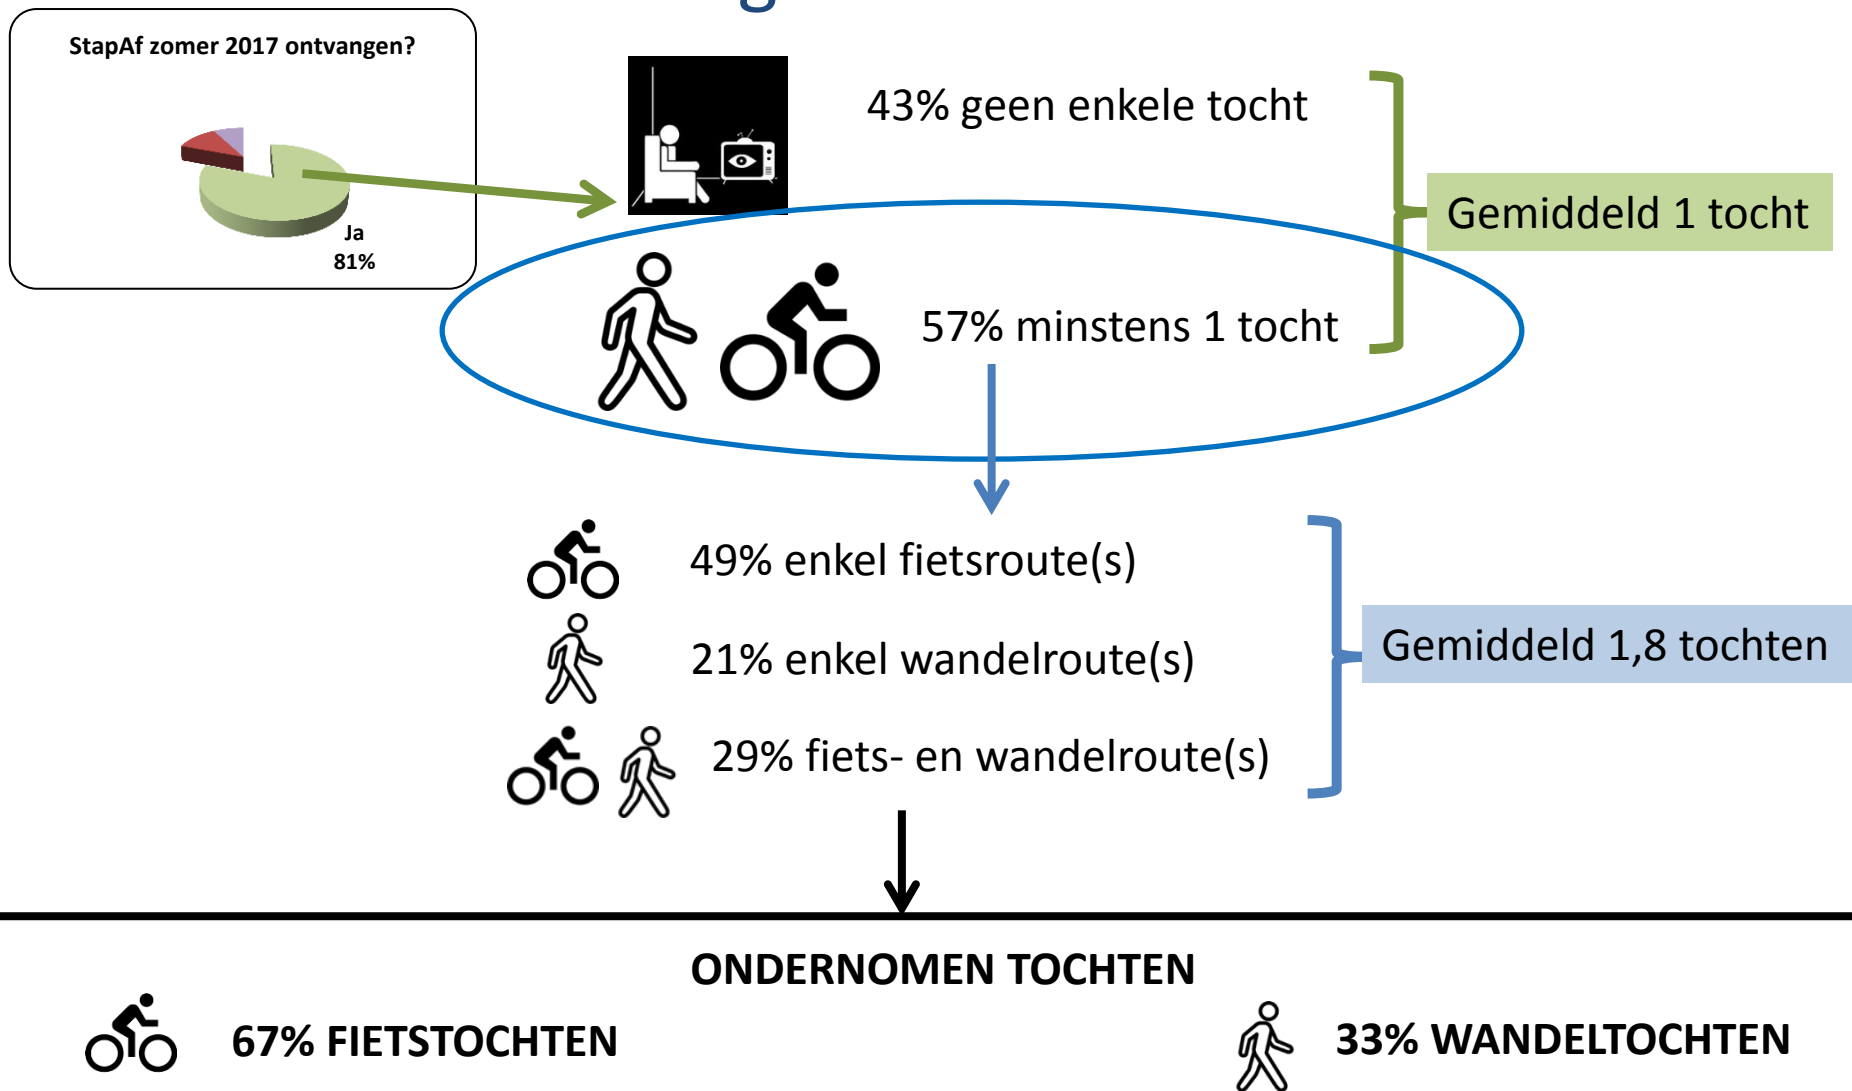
StapAf zomer 2017 ontvangen?

Ja
81%

43% geen enkele tocht

Gemiddeld 1 tocht

57% minstens 1 tocht

49% enkel fietsroute(s)

21% enkel wandelroute(s)

29% fiets- en wandelroute(s)

Gemiddeld 1,8 tochten

ONDERNOMEN TOCHTEN

67% FIETSTOCHTEN

33% WANDELTOCHTEN